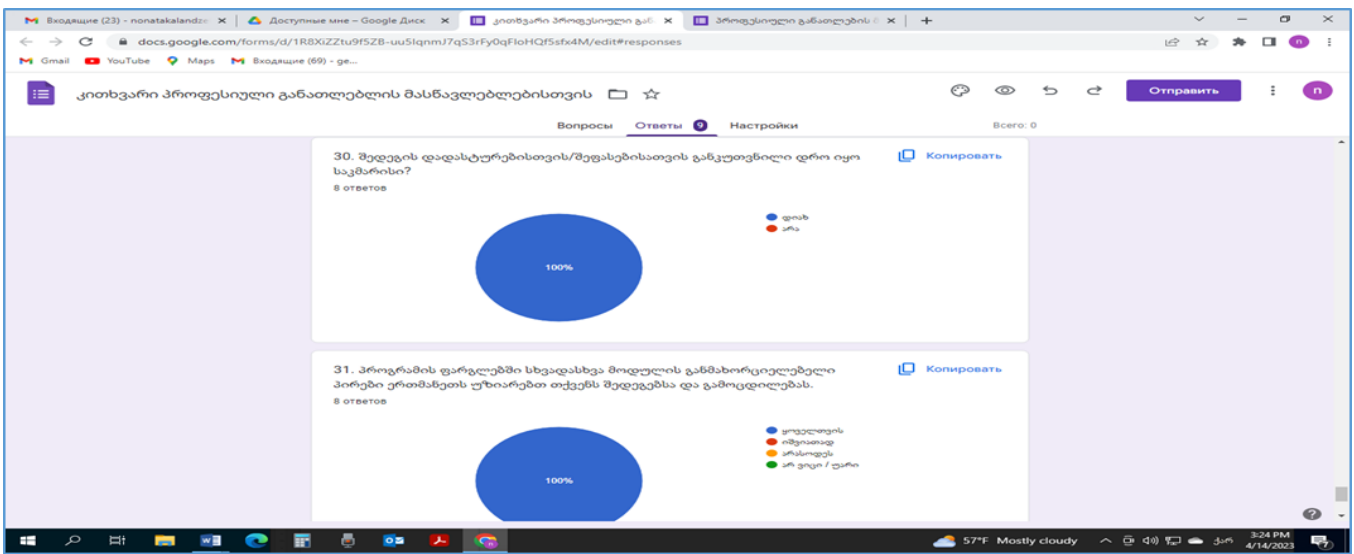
Входящие (23) - nonatakalandz ×
Доступные мне – Google Диск ×
კითხვარი პროფესიული გან ×
პროფესიული განათლების ×
+

docs.google.com/forms/d/1R8XiZZtu9f5ZB-uu5lqnmJ7qS3rFy0qFloHQf5sfx4M/edit#responses

Gmail YouTube Maps Входящие (69) - ge...

კითხვარი პროფესიული განათლების მასწავლებლებისთვის

Отправить

Вопросы Ответы 9 Настройки Всего: 0

30. შედეგის დადასტურებისთვის/შეფასებისათვის განკუთვნილი დრო იყო საკმარისი?
8 ответов
Копировать

100%

დიახ
არა

31. პროგრამის ფარგლებში სხვადასხვა მოდულის განმახორციელებელი პირები ერთმანეთს უზიარებთ თქვენს შედეგებსა და გამოცდილებას.
8 ответов
Копировать

100%

ყოველთვის
იშვიათად
არასოდეს
არ ვიცი / უარი

57°F Mostly cloudy 3:24 PM 4/14/2023